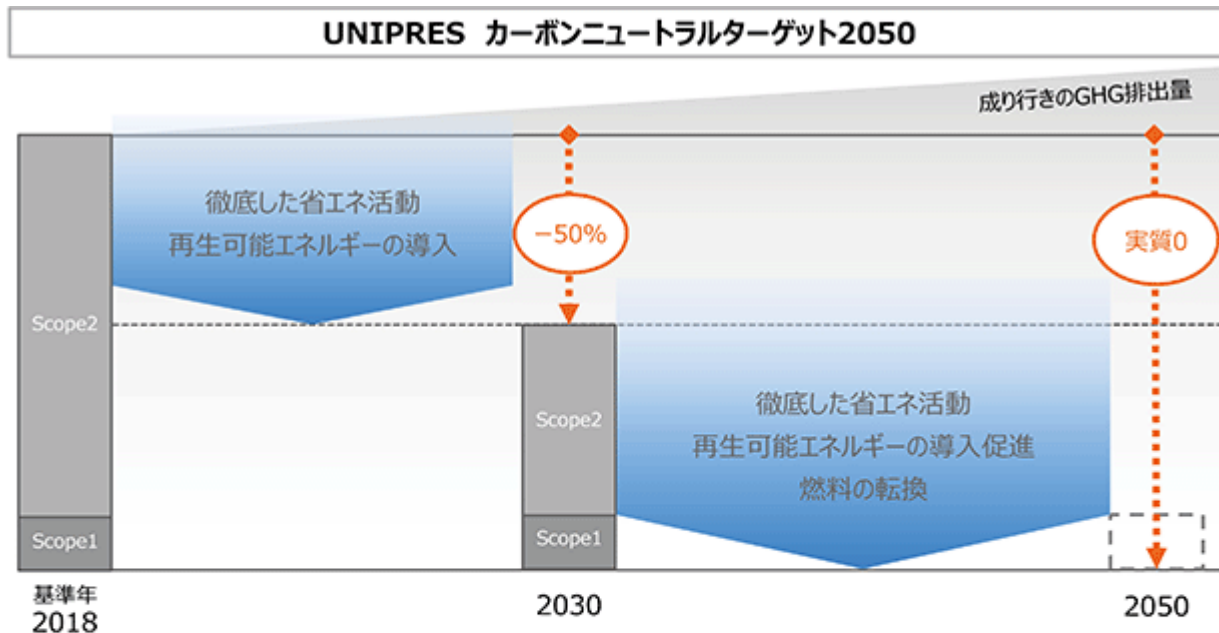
UNIPRES カーボンニュートラルターゲット2050

成り行きのGHG排出量

徹底した省エネ活動
再生可能エネルギーの導入

−50%

実質0

Scope2

Scope2

徹底した省エネ活動
再生可能エネルギーの導入促進
燃料の転換

Scope1

Scope1

基準年
2018

2030

2050